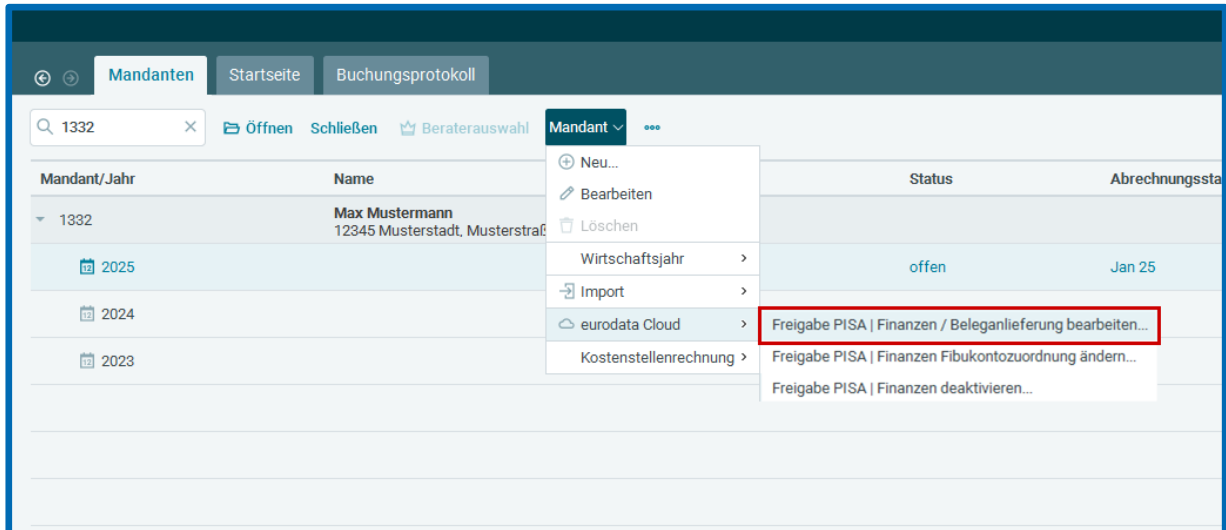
Mandanten Startseite Buchungsprotokoll

1332 × Öffnen Schließen Beraterauswahl Mandant •••

Neu...
Bearbeiten
Löschen
Wirtschaftsjahr
Import
eurodata Cloud
Kostenstellenrechnung

Freigabe PISA | Finanzen / Beleganlieferung bearbeiten...
Freigabe PISA | Finanzen Fibukontozuordnung ändern...
Freigabe PISA | Finanzen deaktivieren...

| Mandant/Jahr | Name | Status | Abrechnungssta |
|---|---|---|---|
| 1332 | Max Mustermann 12345 Musterstadt, Musterstraß | | |
| 2025 | | offen | Jan 25 |
| 2024 | | | |
| 2023 | | | |